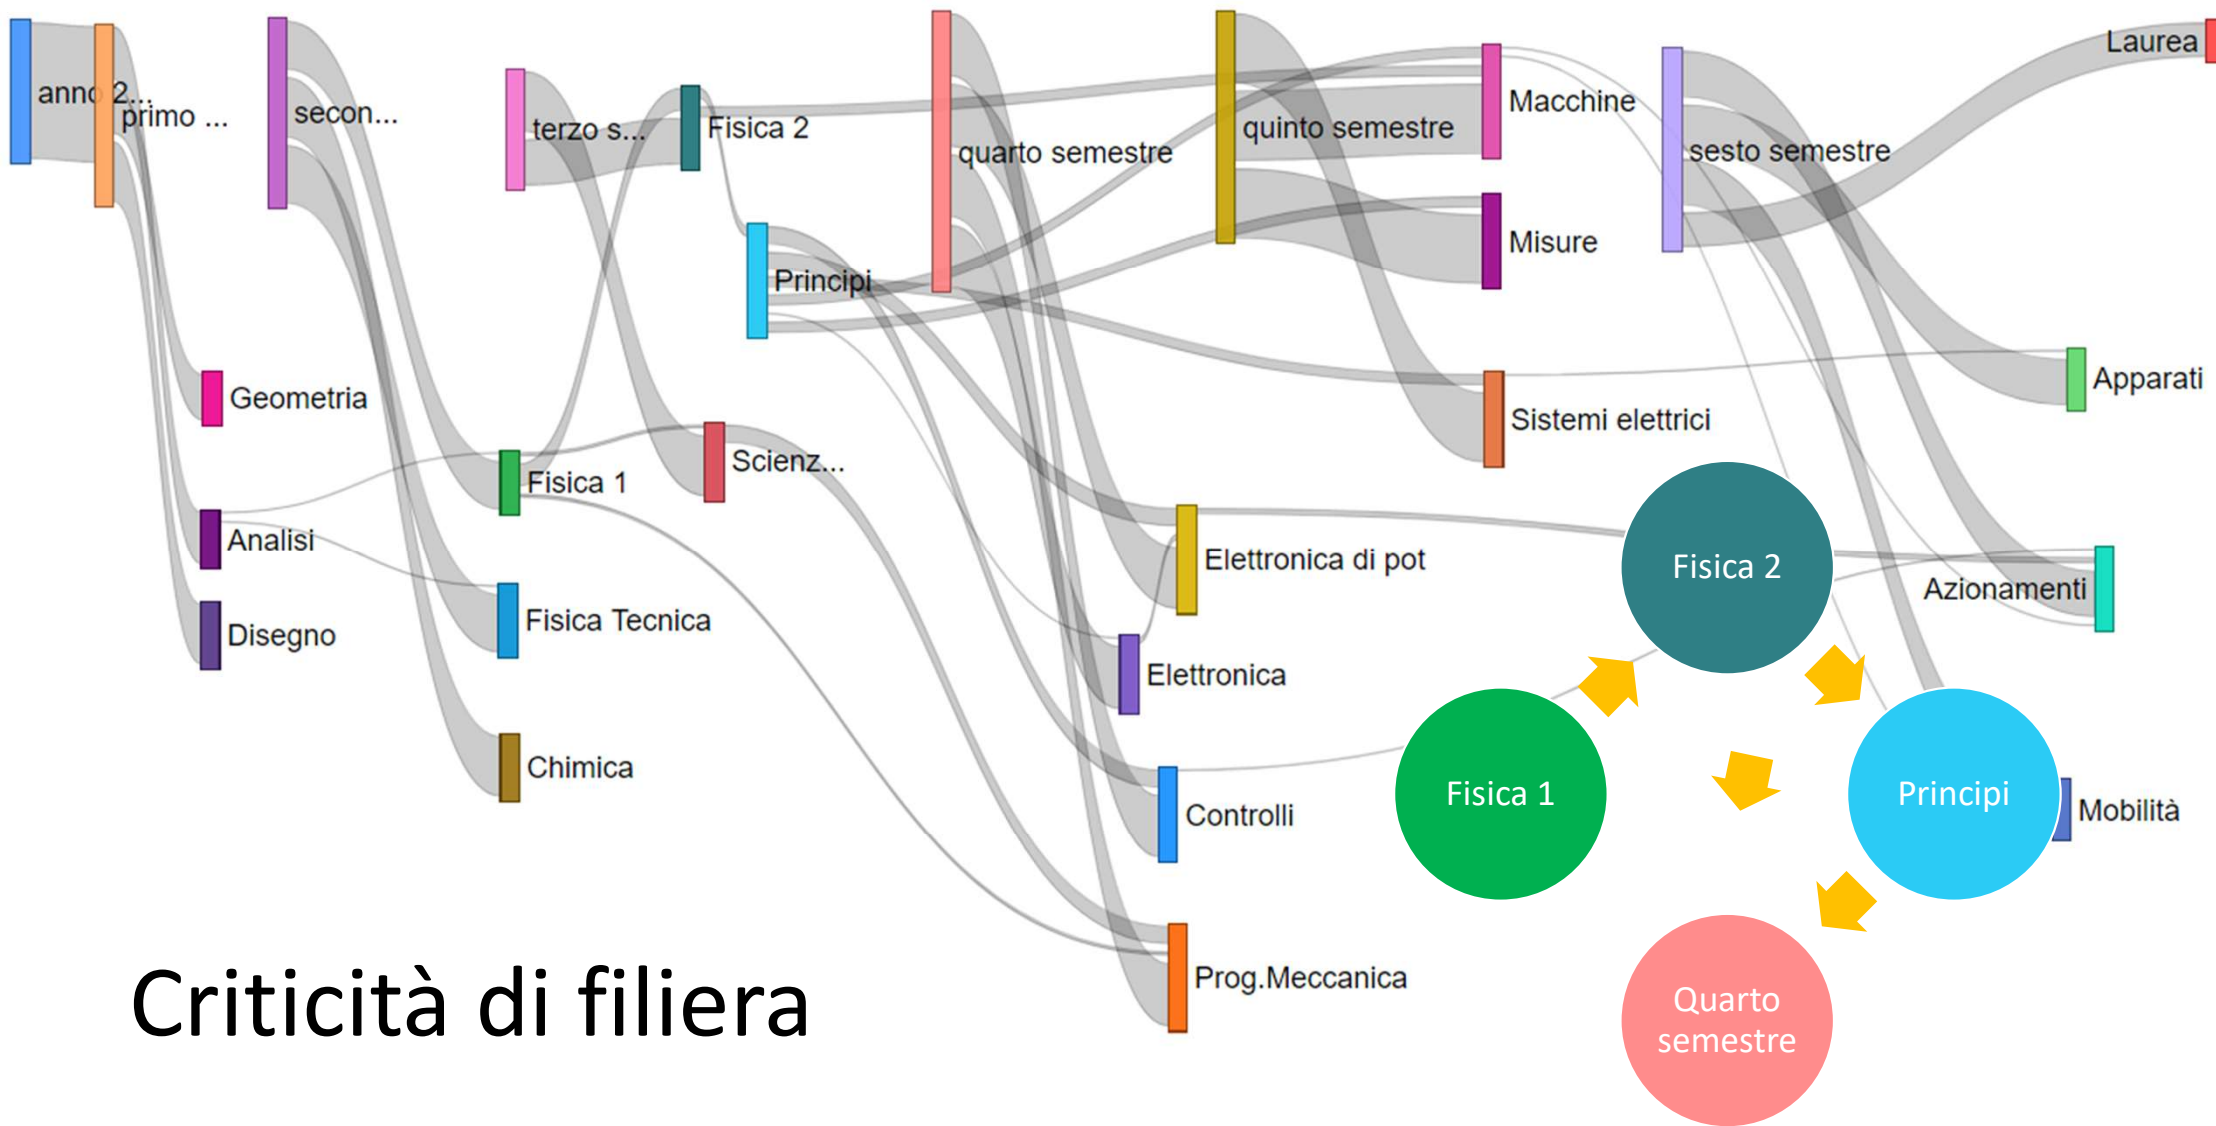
anno 2...
primo ...
secon...
terzo s...
Fisica 2
quarto semestre
quinto semestre
Macchine
sesto semestre
Laurea
Misure
Principi
Geometria
Apparati
Sistemi elettrici
Fisica 1
Scienz...
Analisi
Elettronica di pot
Disegno
Fisica Tecnica
Azionamenti
Elettronica
Chimica
Controlli
Mobilità
Prog.Meccanica
Fisica 2
Fisica 1
Principi
Quarto semestre

Criticità di filiera